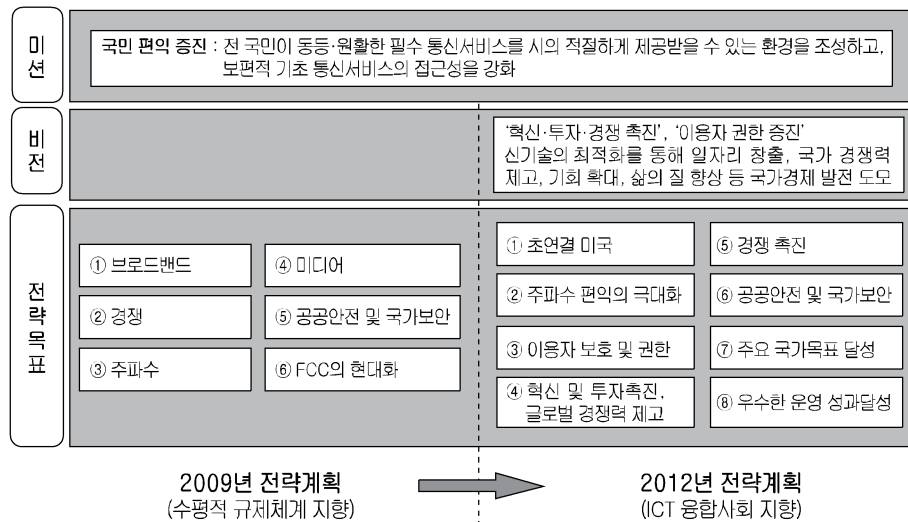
미션

국민 편익 증진 : 전 국민이 동등·원활한 필수 통신서비스를 시의 적절하게 제공받을 수 있는 환경을 조성하고, 보편적 기초 통신서비스의 접근성을 강화

비전

'혁신·투자·경쟁 촉진', '이용자 권한 증진' 신기술의 최적화를 통해 일자리 창출, 국가 경쟁력 제고, 기회 확대, 삶의 질 향상 등 국가경제 발전 도모

전략목표

① 브로드밴드

④ 미디어

② 경쟁

⑤ 공공안전 및 국가보안

③ 주파수

⑥ FCC의 현대화

① 초연결 미국

⑤ 경쟁 촉진

② 주파수 편익의 극대화

⑥ 공공안전 및 국가보안

③ 이용자 보호 및 권한

⑦ 주요 국가목표 달성

④ 혁신 및 투자촉진, 글로벌 경쟁력 제고

⑧ 우수한 운영 성과달성

2009년 전략계획
(수평적 규제체계 지향)

2012년 전략계획
(ICT 융합사회 지향)